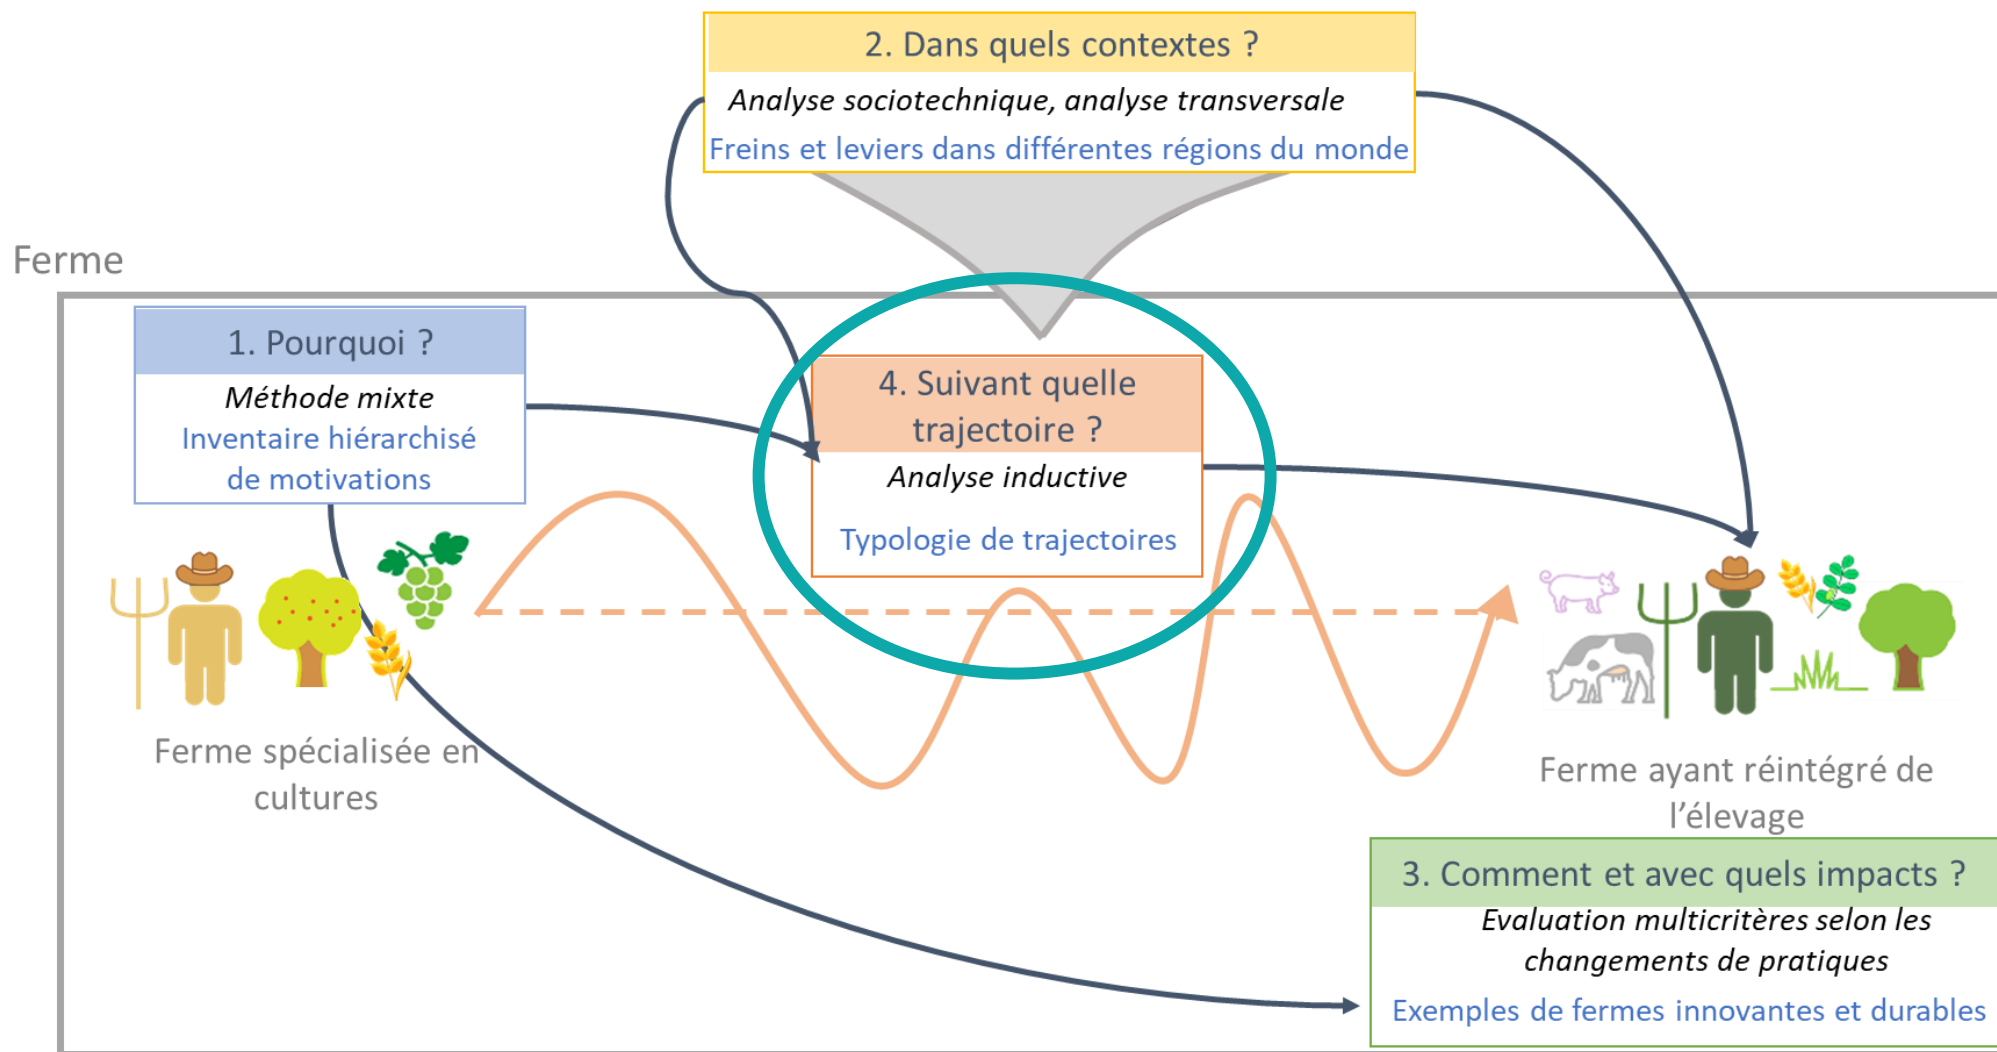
2. Dans quels contextes ?

*Analyse sociotechnique, analyse transversale*

Freins et leviers dans différentes régions du monde

Ferme

1. Pourquoi ?

*Méthode mixte*

Inventaire hiérarchisé de motivations

4. Suivant quelle trajectoire ?

*Analyse inductive*

Typologie de trajectoires

Ferme spécialisée en cultures

Ferme ayant réintégré de l'élevage

3. Comment et avec quels impacts ?

*Evaluation multicritères selon les changements de pratiques*

Exemples de fermes innovantes et durables